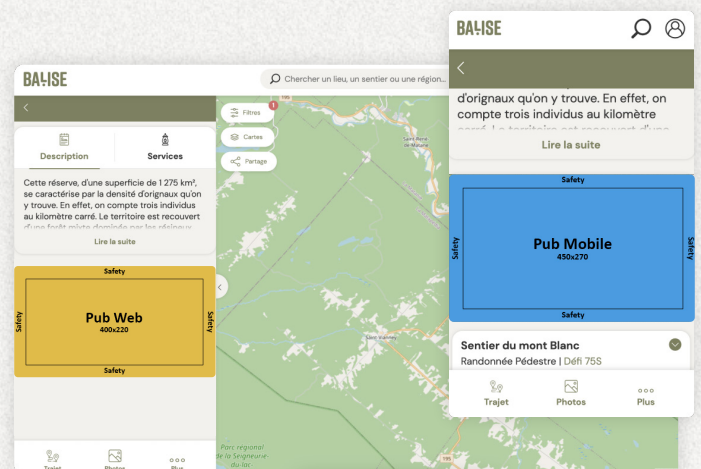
BALISE

Chercher un lieu, un sentier ou une région...

Description

Services

Cette réserve, d'une superficie de 1 275 km², se caractérise par la densité d'orignaux qu'on y trouve. En effet, on compte trois individus au kilomètre carré. Le territoire est recouvert d'une forêt mixte dominée par les résineux

Lire la suite

Safety

Safety

Pub Web
400x220

Safety

Safety

Filtres

1

Cartes

Partage

Saint-Rene-de-Matane

Saint-Vianney

Parc régional de la Seigneurie-du-lac

Trajet

Photos

Plus

BALISE

d'orignaux qu'on y trouve. En effet, on compte trois individus au kilomètre carré. Le territoire est recouvert d'une

Lire la suite

Safety

Safety

Pub Mobile
450x270

Safety

Safety

Sentier du mont Blanc

Randonnée Pédestre | Défi 75S

Trajet

Photos

Plus